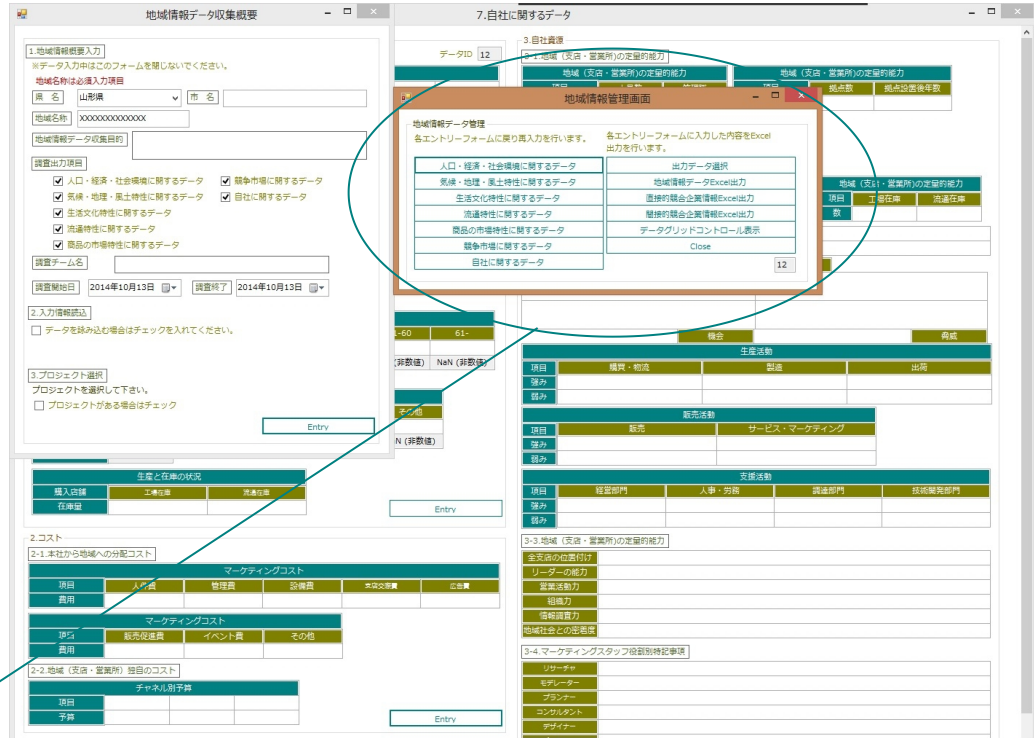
地域情報データ収集概要

1.地域情報概要入力
※データ入力中はこのフォームを閉じないでください。
地域名称は必須入力項目
県名 山形県 市名
地域名称 XXXXXXXXXXXXXX
地域情報データ収集目的
調査出力項目
人口・経済・社会構造に関するデータ
競争市場に関するデータ
気候・地理・風土特性に関するデータ
自社に関するデータ
生活文化特性に関するデータ
流通特性に関するデータ
商品の市場特性に関するデータ
調査チーム名
調査開始日 2014年10月13日 調査終了 2014年10月13日
2.入力情報読込
データを読み込む場合はチェックを入れてください。
3.プロジェクト選択
プロジェクトを選択して下さい。
プロジェクトがある場合はチェック
Entry

7.自社に関するデータ

データID 12
3.自社資源
3-1.地域（支店・営業所）の定量的能力
地域（支店・営業所）の定量的能力
地域（支店・営業所）の定量的能力
拠点数 拠点設置後年数

地域情報管理画面
地域情報データ管理
各エントリーフォームに戻り再入力を行います。
各エントリーフォームに入力した内容をExcel出力を行います。
人口・経済・社会構造に関するデータ
気候・地理・風土特性に関するデータ
生活文化特性に関するデータ
流通特性に関するデータ
商品の市場特性に関するデータ
競争市場に関するデータ
自社に関するデータ
出力データ選択
地域情報データExcel出力
直接的競合企業情報Excel出力
間接的競合企業情報Excel出力
データグリッドコントロール表示
Close
12

地域（支店）の定量的能力
項目 工場在庫 流通在庫
数

1-60 61-
(非数値) NaN (非数値)
その他
N (非数値)

機会 脅威
生産活動
項目 購買・物流 製造 出荷
強み
弱み
販売活動
項目 販売 サービス・マーケティング
強み
弱み
支援活動
項目 経営部門 人事・労務 調達部門 技術開発部門
強み
弱み

生産と在庫の状況
購入店舗 工場在庫 流通在庫
在庫量
Entry

2.コスト
2-1.本社から地域への分配コスト
マーケティングコスト
項目 人件費 管理費 設備費 支店交際費 広告費
費用
マーケティングコスト
項目 販売促進費 イベント費 その他
費用
2-2.地域（支店・営業所）独自のコスト
チャネル別予算
項目
予算
Entry

3-3.地域（支店・営業所）の定性的能力
全支店の位置付け
リーダーの能力
営業活動力
組織力
情報調査力
地域社会との密着度
3-4.マーケティングスタッフ役割別特記事項
リサーチャ
モデレーター
プランナー
コンサルタント
デザイナー